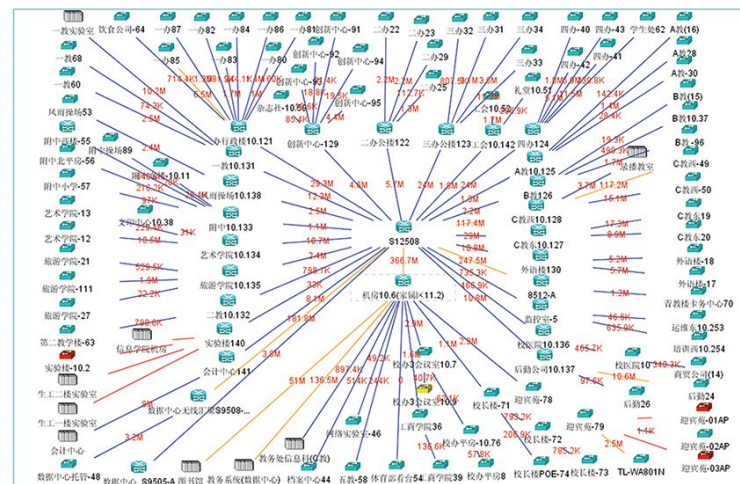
一教实验室
饮食公司-64
一办87
一办82
一办84
一办86
一办81
创新中心-91
二办22
二办23
三办32
三办31
三办34
四办-40
四办-43
学生处62
A教(16)
一教68
一办83
一办85
一办80
创新中心-93
创新中心-94
二办29
三办33
四办-41
A教28
一教60
杂志社-10.54
创新中心-95
二办25
工会10.52
礼堂10.51
A教-30
风雨操场53
B教(15)
B教10.37
一教-55
附中高中
办公楼10.121
创新中心-129
二办公楼122
三办公楼123
工会10.142
四办124
B教-96
附中初中89
附中北学院-56
风雨操场10.11
一教10.131
承德教室
C教西-49
附中小学-57
西操场10.138
A教10.125
B教10.126
C教东-50
艺术学院-13
文印中心10.38
附中10.133
C教西10.128
C教东19
艺术学院-12
C教东10.127
C教东20
旅游学院-21
艺术学院10.134
S12508
外语楼130
外语楼-18
旅游学院-111
旅游学院10.135
外语楼-17
8512-A
青教楼卡务中心-70
旅游学院-27
二教10.132
机房10.6(宽带区11.2)
游泳馆-5
运维条10.253
第二教学楼-63
实验楼140
校医院10.136
培训教10.254
信息学院机房
会计中心141
后勤公司10.137
商贸公司(14)
实验楼-10.2
校办3公寓10.7
生工二楼实验室
数据中心无线汇聚S9508-...
校办3公寓10.9
后勤-78
后勤26
生工一楼实验室
校医院10.43
后勤公司-77
工商学院36
校长楼-71
迎宾苑-01AP
会计中心
网络实验室-46
校办平房-10.76
迎宾-79
迎宾苑-02AP
数据中心托管-48
数据中心
S9505-A
图书馆
教务系统(数据中心)
教务处信息(C教)
档案中心44
五教-58
体育部看台54
工商学院39
校办平房8
校长楼-72
校长楼POE-74
校长楼-73
TL-WA801N
迎宾苑-03AP
714.8K
1.3M
1.4M
1.9M
10.3M
74.3K
2.5M
6.5M
5.1M
1.7M
4.1M
48K
4.0K
10.4K
2.2M
2.4M
802.9M
3.6M
1.8M
11.8M
1.5M
2.7M
2.5M
22.7M
19.8M
142.4K
5.9K
11.1M
1.4M
1.1M
28.4K
2.9M
85.4K
1.1M
24.9K
1.9M
2.4M
19.3K
490.3K
216.2K
97K
25.2K
29.3M
24.3M
12.2M
4.9M
5.7M
2.4M
1.6M
1.3M
2.4M
3.7M
117.2M
16.1M
2.5M
1.9M
1.2M
10.5M
1.2M
31K
1.1M
2.5M
1.8M
1.8M
4.4M
17.3M
117.4M
29M
18.2M
247.5M
735.3K
8.9M
8.4M
529.6K
1.9M
32.2K
789.1K
366.7M
32K
8.1M
166.9K
10.8M
6.2M
5.7M
1.2M
798.6K
3.8M
181.5M
2.9M
4.1M
2.3M
46.6K
635.9K
465.2K
51M
136.5M
897.4K
48.3K
4.4M
514.2K
244K
21.2K
40.7K
1M
97.8K
10.6M
349.3K
8M
3.2M
6.9M
133.2K
205.9K
136.6K
57.8K
2.5M
785.2K
1.4K